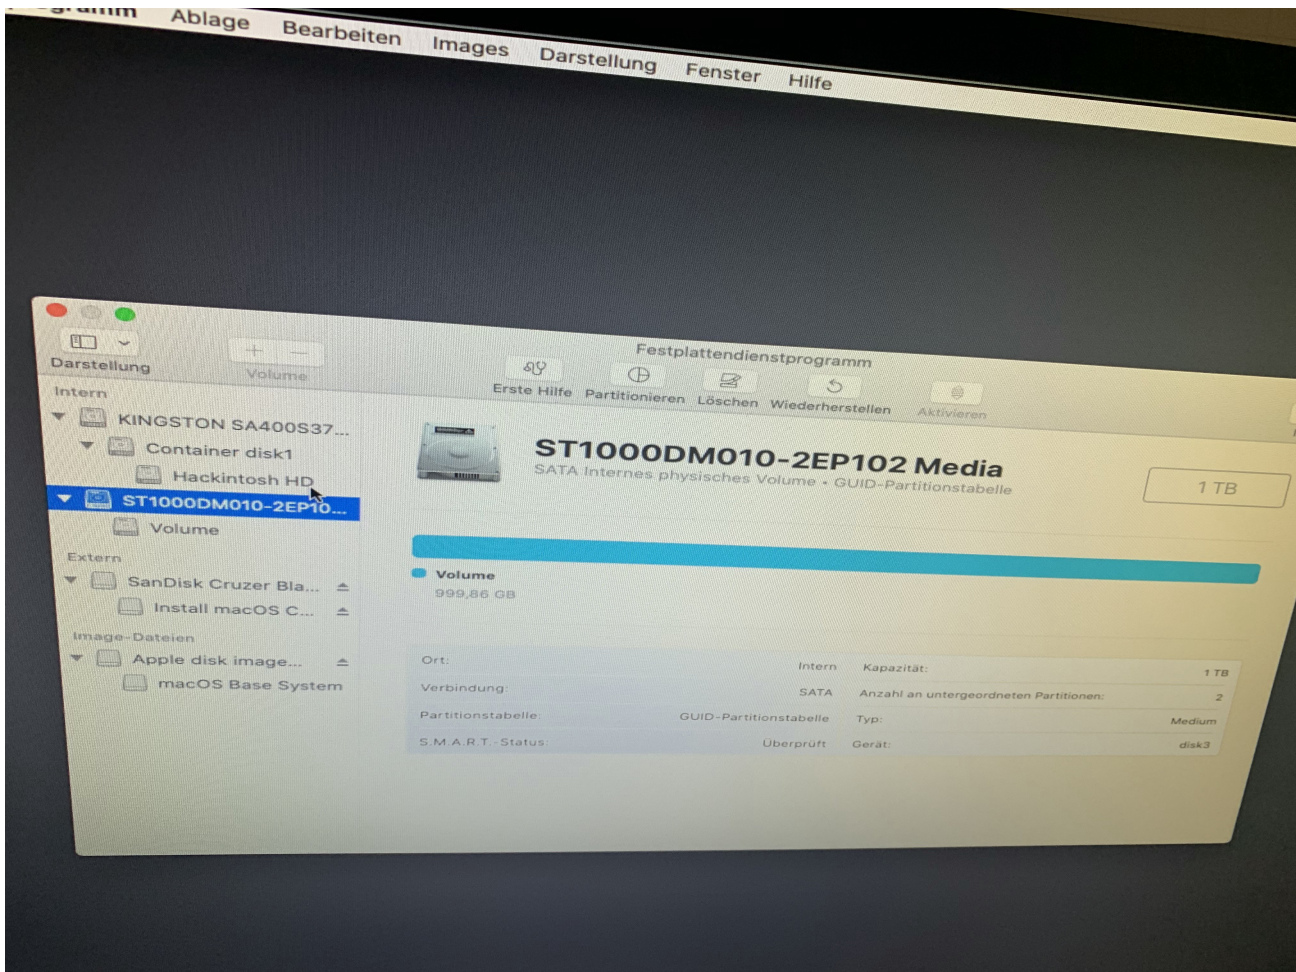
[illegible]gramm Ablage Bearbeiten Images Darstellung Fenster Hilfe

Festplattendienstprogramm

Darstellung
Volume
Erste Hilfe
Partitionieren
Löschen
Wiederherstellen
Aktivieren

Intern
KINGSTON SA400S37...
Container disk1
Hackintosh HD
ST1000DM010-2EP10...
Volume
Extern
SanDisk Cruzer Bla...
Install macOS C...
Image-Dateien
Apple disk image...
macOS Base System

ST1000DM010-2EP102 Media
SATA Internes physisches Volume • GUID-Partitionstabelle
1 TB

Volume
999,86 GB

| Ort: | Intern | Kapazität: | 1 TB |
|---|---|---|---|
| Verbindung: | SATA | Anzahl an untergeordneten Partitionen: | 2 |
| Partitionstabelle: | GUID-Partitionstabelle | Typ: | Medium |
| S.M.A.R.T.-Status: | Überprüft | Gerät: | disk3 |